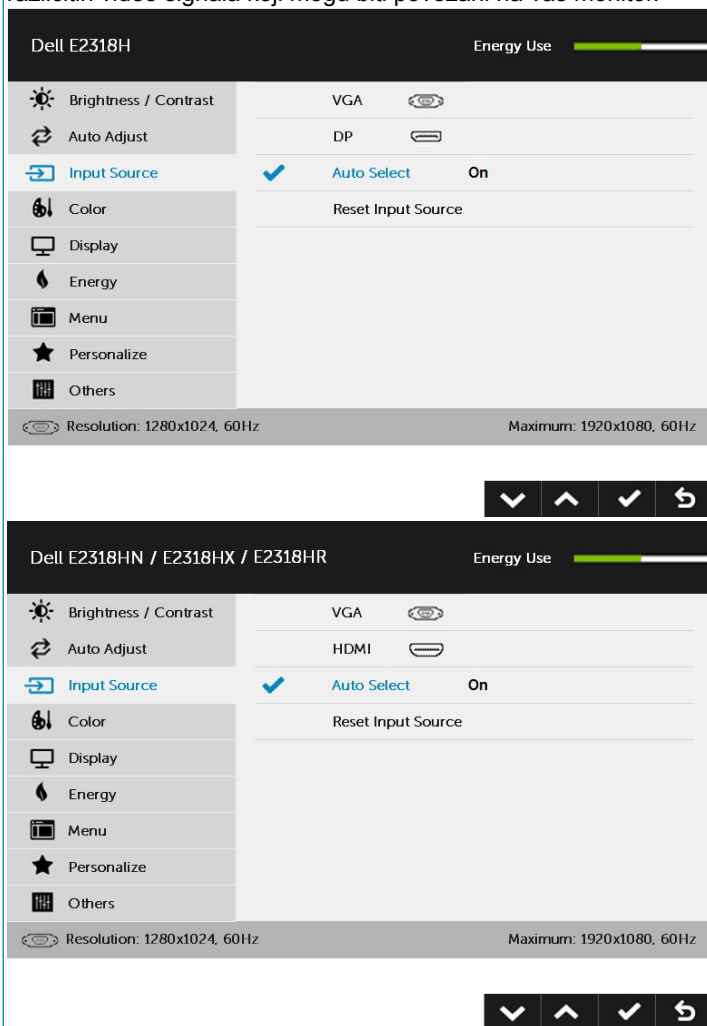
različitih video signala koji mogu biti povezani na vaš monitor.

Dell E2318H
Energy Use

Brightness / Contrast
Auto Adjust
Input Source
Color
Display
Energy
Menu
Personalize
Others

VGA
DP
Auto Select On
Reset Input Source

Resolution: 1280x1024, 60Hz
Maximum: 1920x1080, 60Hz

Dell E2318HN / E2318HX / E2318HR
Energy Use

Brightness / Contrast
Auto Adjust
Input Source
Color
Display
Energy
Menu
Personalize
Others

VGA
HDMI
Auto Select On
Reset Input Source

Resolution: 1280x1024, 60Hz
Maximum: 1920x1080, 60Hz